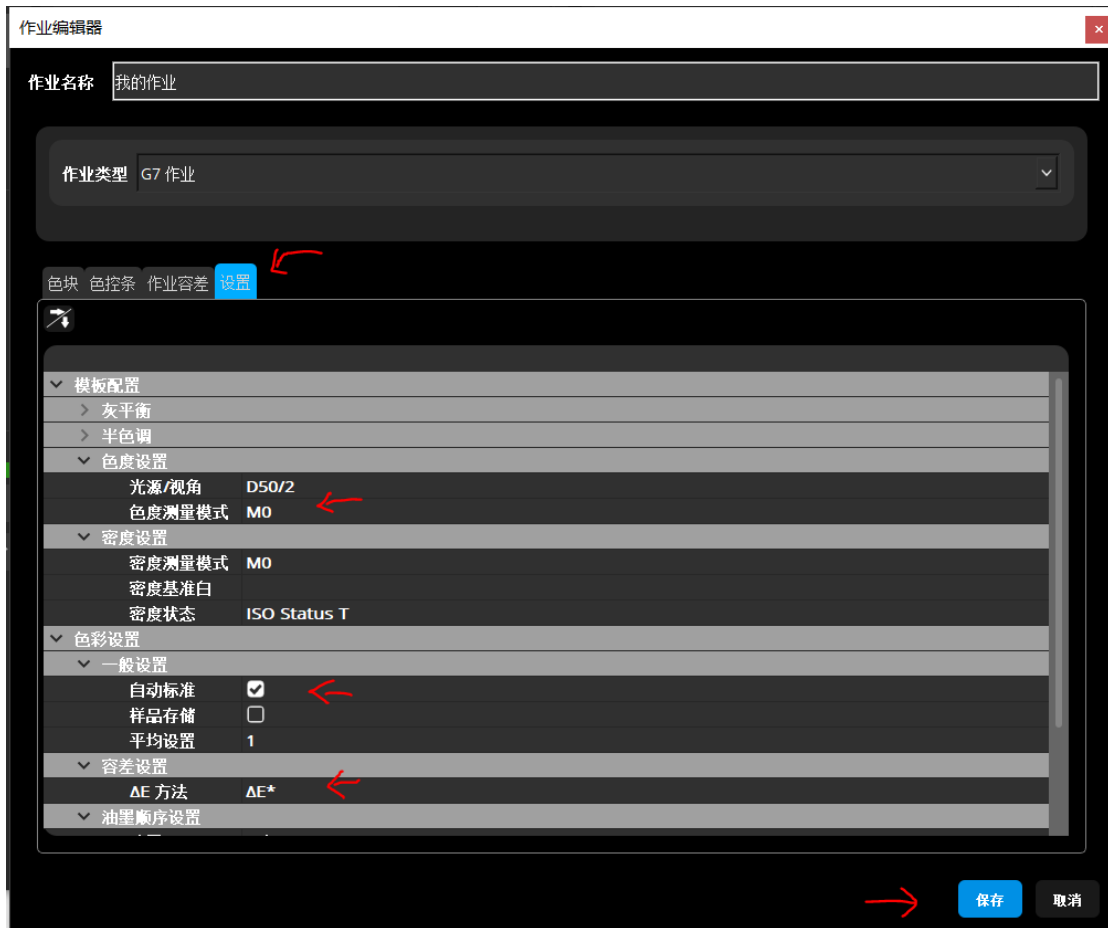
作业编辑器

×

作业名称 我的作业

作业类型 G7 作业

色块 色控条 作业容差 设置

模板配置
灰平衡
半色调
色度设置
光源/视角 D50/2
色度测量模式 M0
密度设置
密度测量模式 M0
密度基准白
密度状态 ISO Status T
色彩设置
一般设置
自动标准
样品存储
平均设置 1
容差设置
ΔE 方法 ΔE*
油墨顺序设置

保存 取消